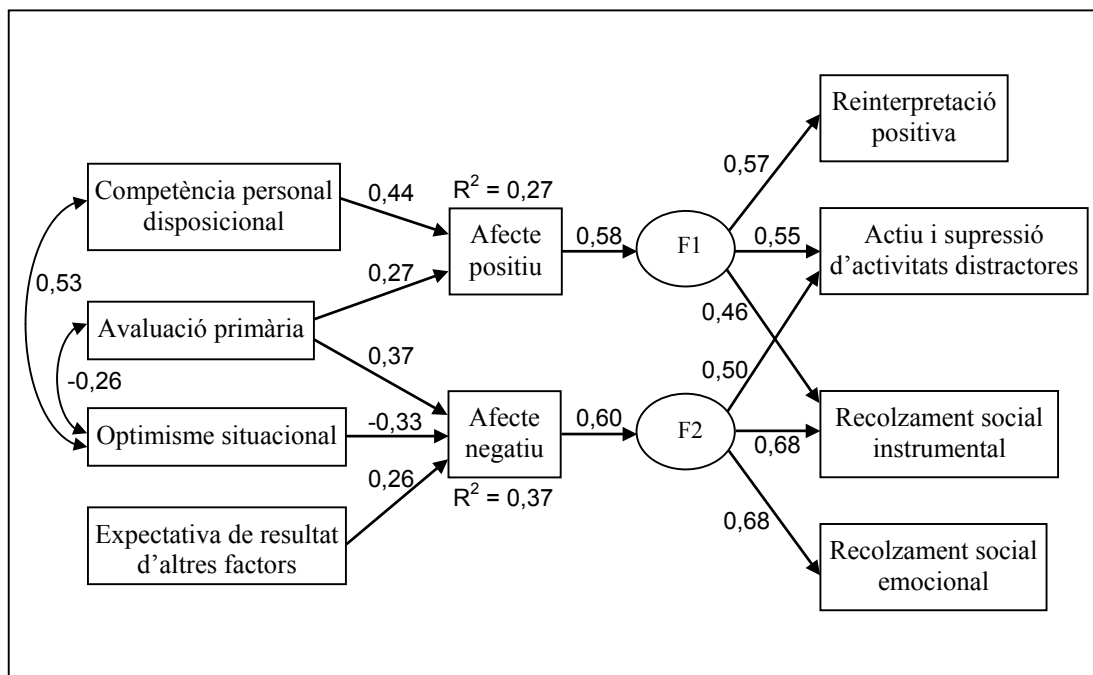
Reinterpretació positiva

Competència personal disposicional

0,44

$R^2 = 0,27$

0,57

Afecte positiu

0,58

F1

0,55

Actiu i supressió d'activitats distractores

0,53

0,27

0,46

Avaluació primària

0,37

0,50

-0,26

Optimisme situacional

-0,33

Afecte negatiu

0,60

F2

Recolzament social instrumental

0,68

0,26

$R^2 = 0,37$

0,68

Expectativa de resultat d'altres factors

Recolzament social emocional